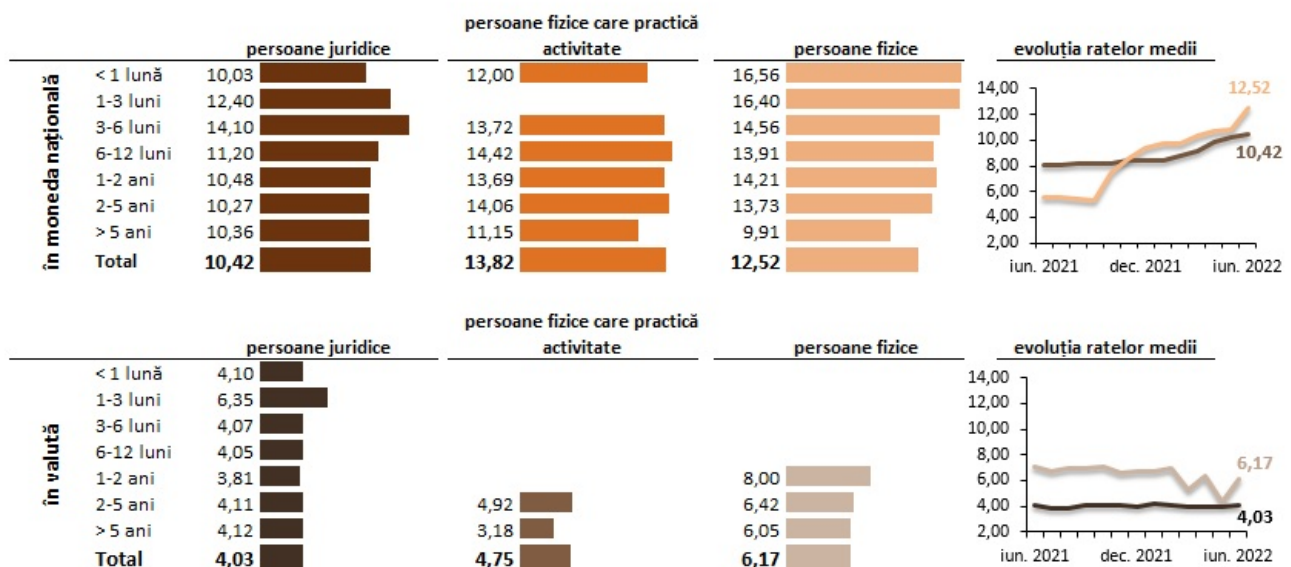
în moneda națională

| | persoane juridice | persoane fizice care practică activitate | persoane fizice |
|---|---|---|---|
| < 1 lună | 10,03 | 12,00 | 16,56 |
| 1-3 luni | 12,40 | | 16,40 |
| 3-6 luni | 14,10 | 13,72 | 14,56 |
| 6-12 luni | 11,20 | 14,42 | 13,91 |
| 1-2 ani | 10,48 | 13,69 | 14,21 |
| 2-5 ani | 10,27 | 14,06 | 13,73 |
| > 5 ani | 10,36 | 11,15 | 9,91 |
| Total | 10,42 | 13,82 | 12,52 |

evoluția ratelor medii
14,00
12,00
10,00
8,00
6,00
4,00
2,00
iun. 2021 dec. 2021 iun. 2022
12,52
10,42

în valută

| | persoane juridice | persoane fizice care practică activitate | persoane fizice |
|---|---|---|---|
| < 1 lună | 4,10 | | |
| 1-3 luni | 6,35 | | |
| 3-6 luni | 4,07 | | |
| 6-12 luni | 4,05 | | |
| 1-2 ani | 3,81 | | 8,00 |
| 2-5 ani | 4,11 | 4,92 | 6,42 |
| > 5 ani | 4,12 | 3,18 | 6,05 |
| Total | 4,03 | 4,75 | 6,17 |

evoluția ratelor medii
14,00
12,00
10,00
8,00
6,00
4,00
2,00
iun. 2021 dec. 2021 iun. 2022
6,17
4,03